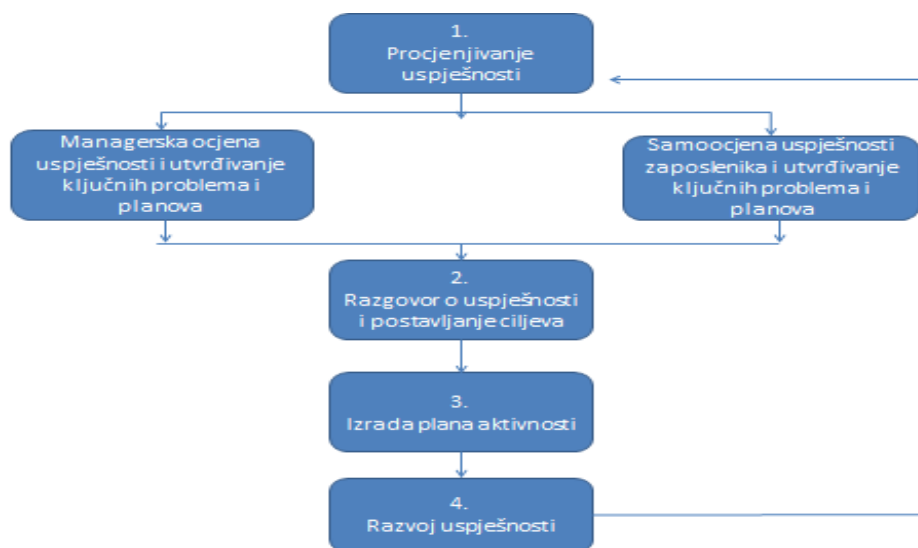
1.
Procjenjivanje uspješnosti

Managerska ocjena uspješnosti i utvrđivanje ključnih problema i planova

Samoocjena uspješnosti zaposlenika i utvrđivanje ključnih problema i planova

2.
Razgovor o uspješnosti i postavljanje ciljeva

3.
Izrada plana aktivnosti

4.
Razvoj uspješnosti